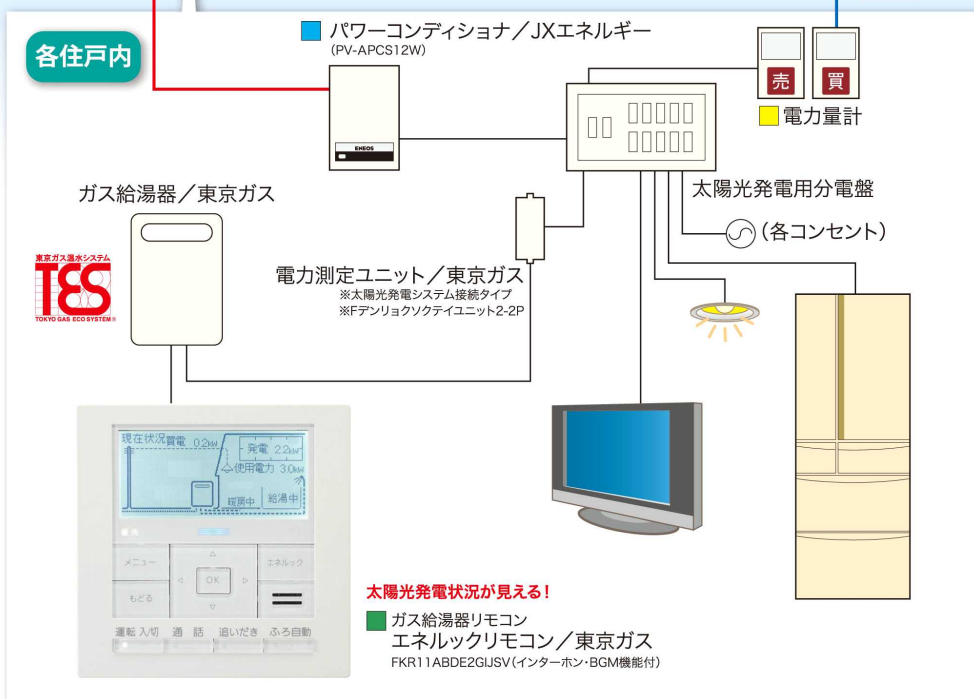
各住戸内

パワーコンディショナ／JXエネルギー
(PV-APCS12W)

ENEOS

売　買
電力量計

太陽光発電用分電盤

(各コンセント)

ガス給湯器／東京ガス

東京ガス温水システム
TES
TOKYO GAS ECO SYSTEM

電力測定ユニット／東京ガス
※太陽光発電システム接続タイプ
※Fデンリョクソクテイユニット2-2P

現在状況 買電 0.2kW
発電 2.2kW
使用電力 3.0kW
暖房中　給湯中

メニュー
もどる
OK
エネルック
運転 入/切　通話　追いだき　ふろ自動

太陽光発電状況が見える！

ガス給湯器リモコン
エネルックリモコン／東京ガス
FKR11ABDE2GIJSV(インターホン・BGM機能付)